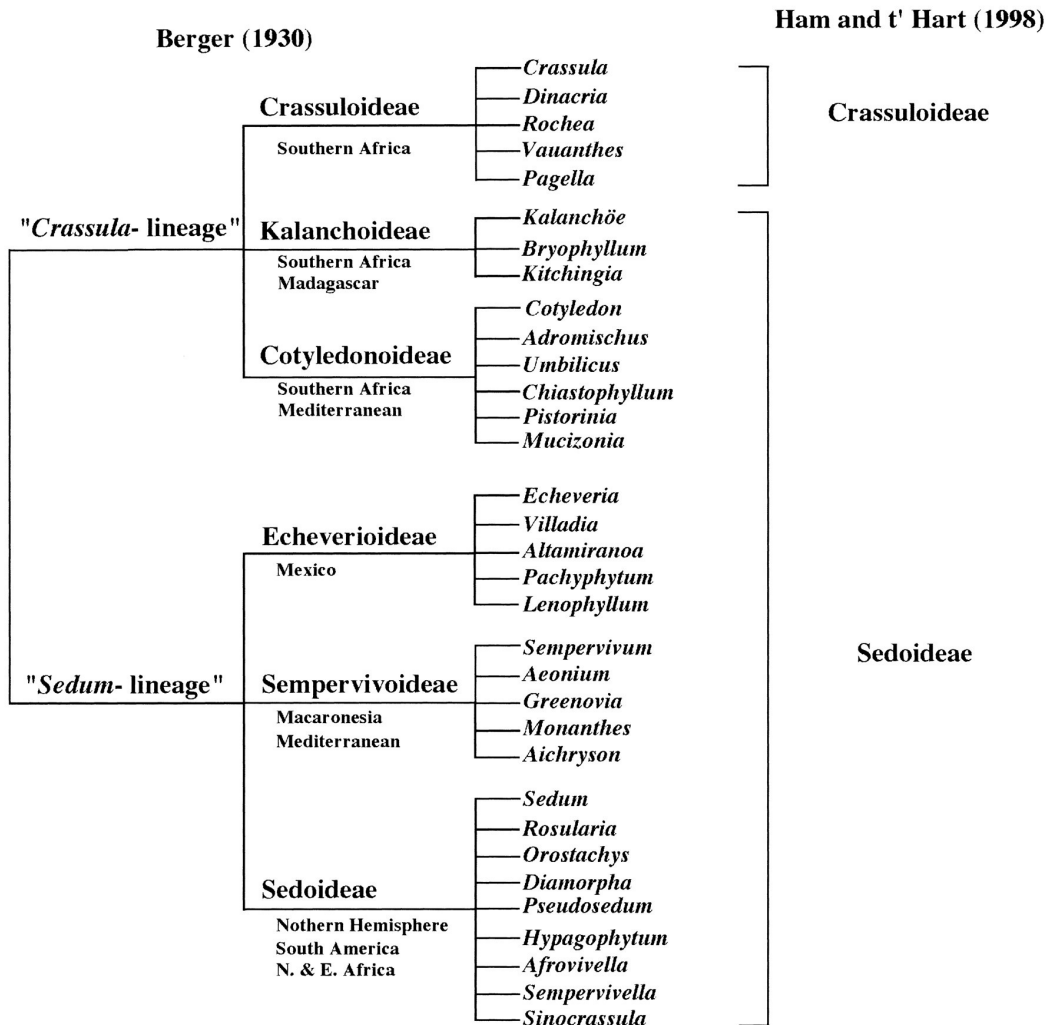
Berger (1930)

Ham and t' Hart (1998)

Crassuloideae
Southern Africa

Crassula
Dinacria
Rochea
Vauanthes
Pagella

Crassuloideae

"Crassula- lineage"

Kalanchoideae
Southern Africa
Madagascar

Kalanchöe
Bryophyllum
Kitchingia

Cotyledonoideae
Southern Africa
Mediterranean

Cotyledon
Adromischus
Umbilicus
Chiastophyllum
Pistorinia
Mucizonia

Echeverioideae
Mexico

Echeveria
Villadia
Altamiranoa
Pachyphytum
Lenophyllum

"Sedum- lineage"

Sempervivoideae
Macaronesia
Mediterranean

Sempervivum
Aeonium
Greenovia
Monanthes
Aichryson

Sedoideae

Sedoideae
Nothern Hemisphere
South America
N. & E. Africa

Sedum
Rosularia
Orostachys
Diamorpha
Pseudosedum
Hypagophytum
Afrovivella
Sempervivella
Sinocrassula